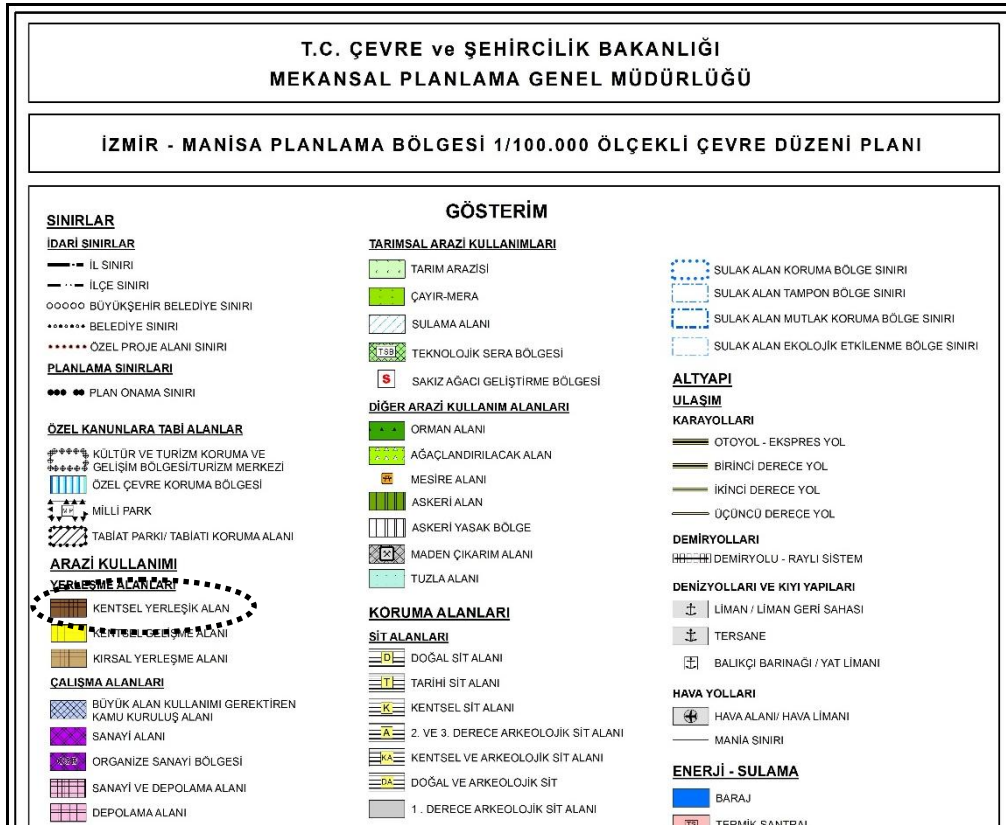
T.C. ÇEVRE ve ŞEHİRCİLİK BAKANLIĞI
MEKANSAL PLANLAMA GENEL MÜDÜRLÜĞÜ

İZMİR - MANİSA PLANLAMA BÖLGESİ 1/100.000 ÖLÇEKLİ ÇEVRE DÜZENİ PLANI

GÖSTERİM

SINIRLAR
İDARİ SINIRLAR
İL SINIRI
İLÇE SINIRI
BÜYÜKŞEHİR BELEDİYE SINIRI
BELEDİYE SINIRI
ÖZEL PROJE ALANI SINIRI
PLANLAMA SINIRLARI
PLAN ONAMA SINIRI

ÖZEL KANUNLARA TABİ ALANLAR
KÜLTÜR VE TURİZM KORUMA VE GELİŞİM BÖLGESİ/TURİZM MERKEZİ
ÖZEL ÇEVRE KORUMA BÖLGESİ
MİLLİ PARK
TABİAT PARKI/ TABİATI KORUMA ALANI

ARAZİ KULLANIMI
YERLEŞME ALANLARI
KENTSEL YERLEŞİK ALAN
KENTSEL GELİŞME ALANI
KIRSAL YERLEŞME ALANI
ÇALIŞMA ALANLARI
BÜYÜK ALAN KULLANIMI GEREKTİREN KAMU KURULUŞ ALANI
SANAYİ ALANI
ORGANİZE SANAYİ BÖLGESİ
SANAYİ VE DEPOLAMA ALANI
DEPOLAMA ALANI

TARIMSAL ARAZİ KULLANIMLARI
TARIM ARAZİSİ
ÇAYIR-MERA
SULAMA ALANI
TSB TEKNOLOJİK SERA BÖLGESİ
S SAKIZ AĞACI GELİŞTİRME BÖLGESİ
DİĞER ARAZİ KULLANIM ALANLARI
ORMAN ALANI
AĞAÇLANDIRILACAK ALAN
MESİRE ALANI
ASKERİ ALAN
ASKERİ YASAK BÖLGE
MADEN ÇIKARIM ALANI
TUZLA ALANI

KORUMA ALANLARI
SİT ALANLARI
D DOĞAL SİT ALANI
T TARİHİ SİT ALANI
K KENTSEL SİT ALANI
A 2. VE 3. DERECE ARKEOLOJİK SİT ALANI
KA KENTSEL VE ARKEOLOJİK SİT ALANI
DA DOĞAL VE ARKEOLOJİK SİT
1 . DERECE ARKEOLOJİK SİT ALANI

SULAK ALAN KORUMA BÖLGE SINIRI
SULAK ALAN TAMPON BÖLGE SINIRI
SULAK ALAN MUTLAK KORUMA BÖLGE SINIRI
SULAK ALAN EKOLOJİK ETKİLENME BÖLGE SINIRI

ALTYAPI
ULAŞIM
KARAYOLLARI
OTOYOL - EKSPRES YOL
BİRİNCİ DERECE YOL
İKİNCİ DERECE YOL
ÜÇÜNCÜ DERECE YOL
DEMİRYOLLARI
DEMİRYOLU - RAYLI SİSTEM
DENİZYOLLARI VE KIYI YAPILARI
LİMAN / LİMAN GERİ SAHASI
TERSANE
BALIKÇI BARINAĞI / YAT LİMANI
HAVA YOLLARI
HAVA ALANI/ HAVA LİMANI
MANİA SINIRI

ENERJİ - SULAMA
BARAJ
TERMİK SANTRAL